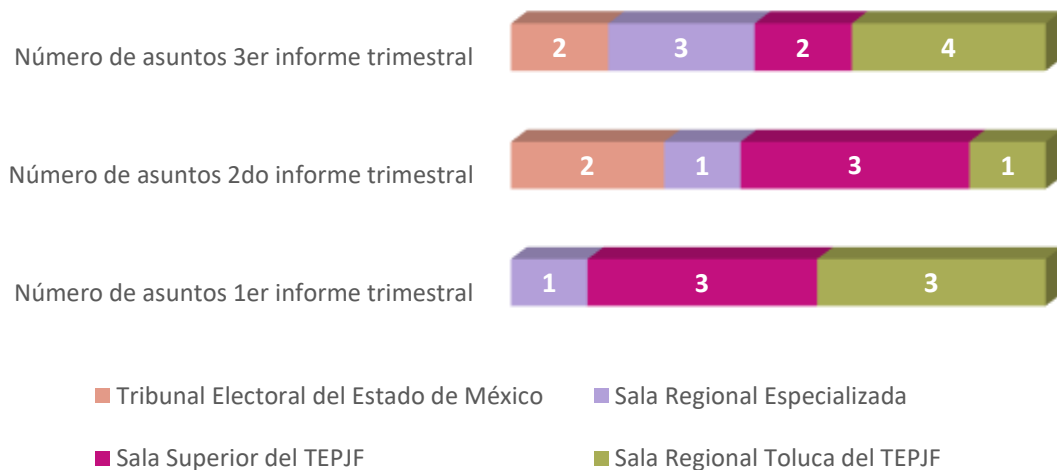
Número de asuntos 3er informe trimestral 2 3 2 4

Número de asuntos 2do informe trimestral 2 1 3 1

Número de asuntos 1er informe trimestral 1 3 3

Tribunal Electoral del Estado de México
Sala Regional Especializada
Sala Superior del TEPJF
Sala Regional Toluca del TEPJF